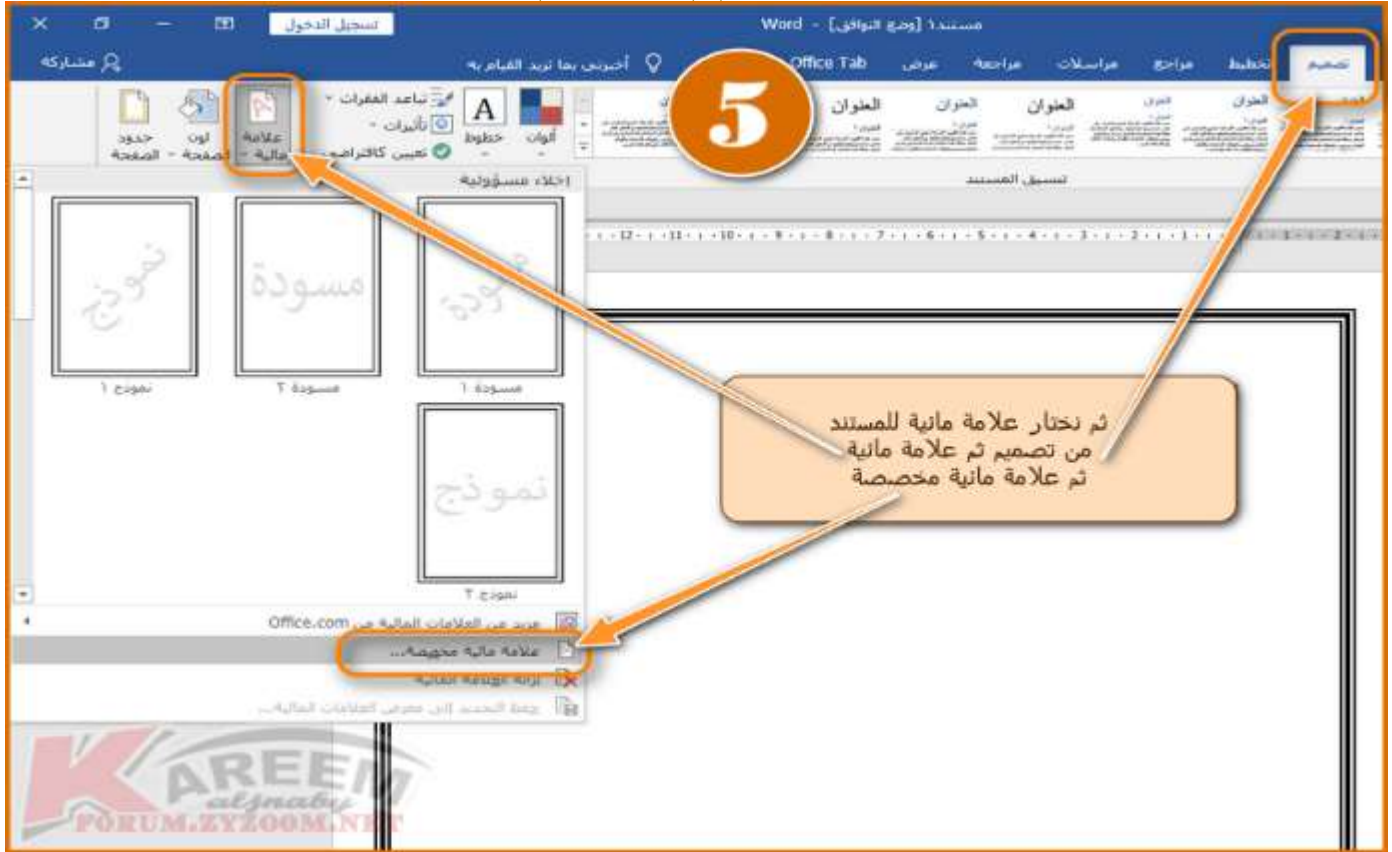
تسجيل الدخول

مستند١ [وضع التوافق] - Word

مشاركة

أخبرني بما تريد القيام به

Office Tab

عرض

مراجعة

مراسلات

مراجع

تخطيط

تصميم

5

تباعد الفقرات

تأثيرات

تعيين كافتراضي

ألوان

خطوط

علامة مائية

لون الصفحة

حدود الصفحة

العنوان

العنوان

العنوان

العنوان

العنوان

تنسيق المستند

إخلاء مسؤولية

نموذج

مسودة

مسودة

نموذج ١

مسودة ٢

مسودة ١

نموذج

نموذج ٢

مزيد من العلامات المائية من Office.com

علامة مائية مخصصة...

إزالة العلامة المائية

حفظ التحديد إلى معرض العلامات المائية...

ثم نختار علامة مائية للمستند من تصميم ثم علامة مائية ثم علامة مائية مخصصة

KAREEM
aljnaby
FORUM.ZYZOOM.NET